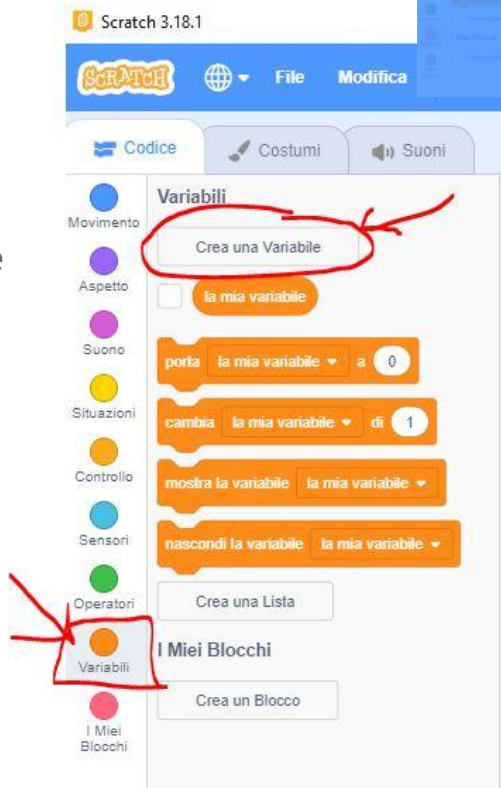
Scratch 3.18.1

SCRATCH File Modifica

Codice Costumi Suoni

Movimento
Aspetto
Suono
Situazioni
Controllo
Sensori
Operatori
Variabili
I Miei Blocchi

Variabili

Crea una Variabile

la mia variabile

porta la mia variabile a 0

cambia la mia variabile di 1

mostra la variabile la mia variabile

nascondi la variabile la mia variabile

Crea una Lista

I Miei Blocchi

Crea un Blocco